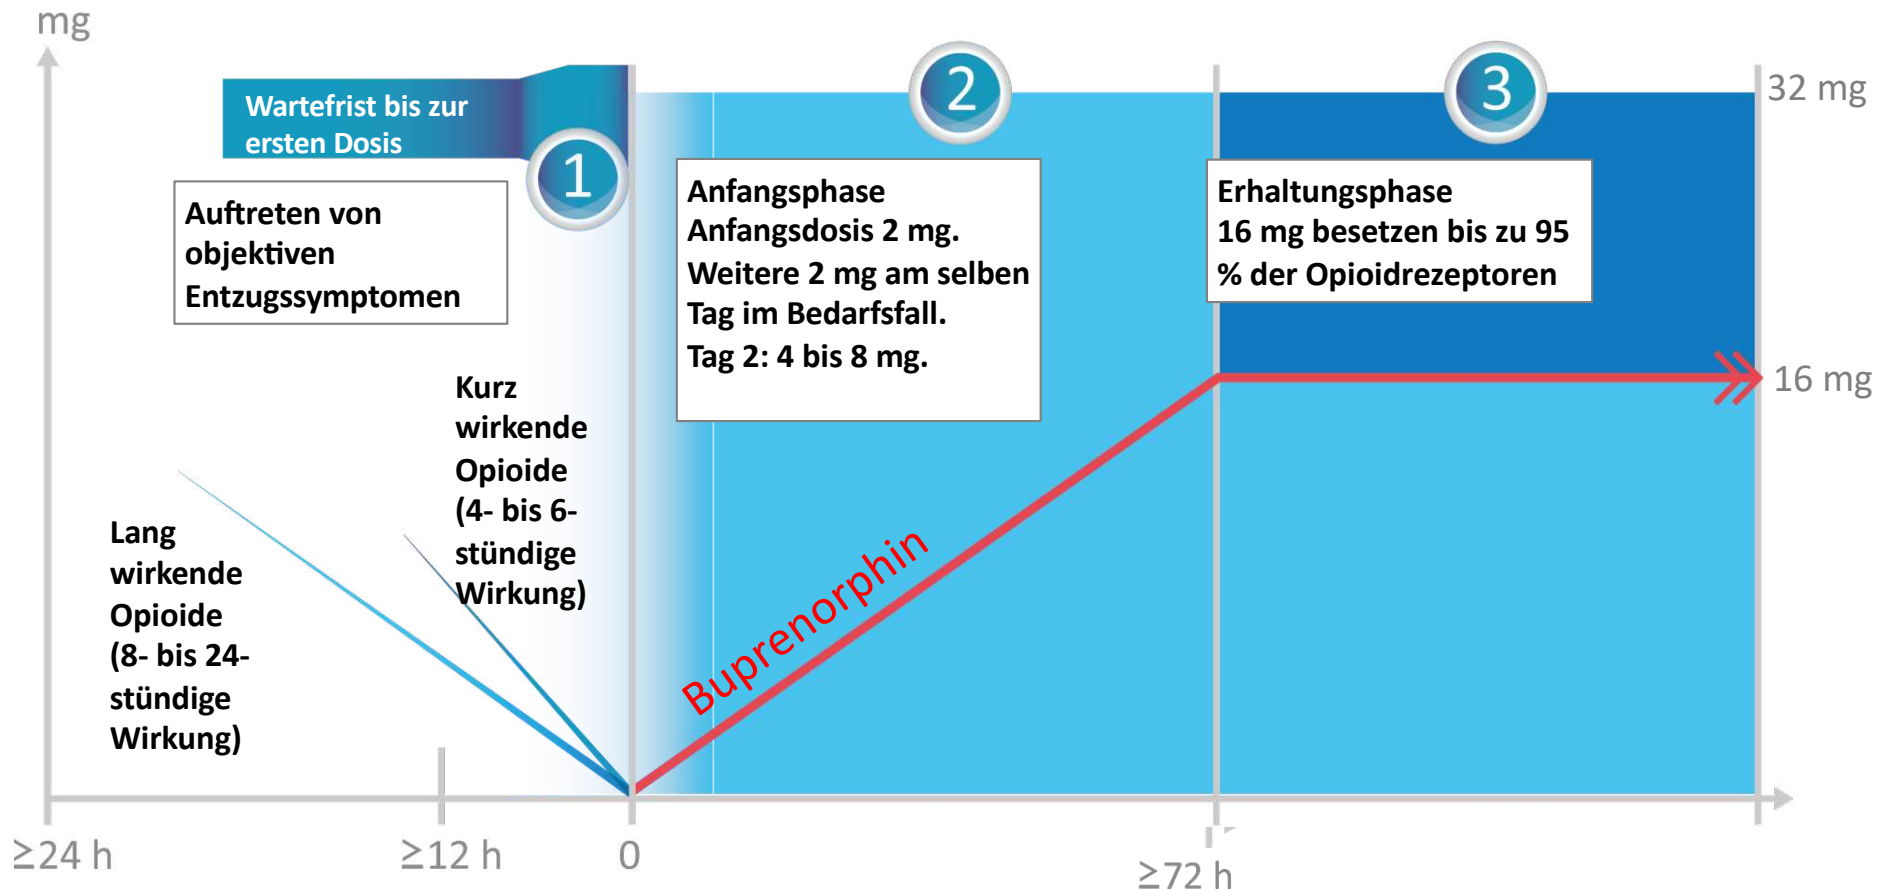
mg

Wartefrist bis zur ersten Dosis

1

2

3

32 mg

Auftreten von objektiven Entzugssymptomen

Anfangsphase
Anfangsdosis 2 mg.
Weitere 2 mg am selben Tag im Bedarfsfall.
Tag 2: 4 bis 8 mg.

Erhaltungsphase
16 mg besetzen bis zu 95 % der Opioidrezeptoren

16 mg

Kurz wirkende Opioide (4- bis 6-stündige Wirkung)

Lang wirkende Opioide (8- bis 24-stündige Wirkung)

Buprenorphin

≥24 h

≥12 h

0

≥72 h